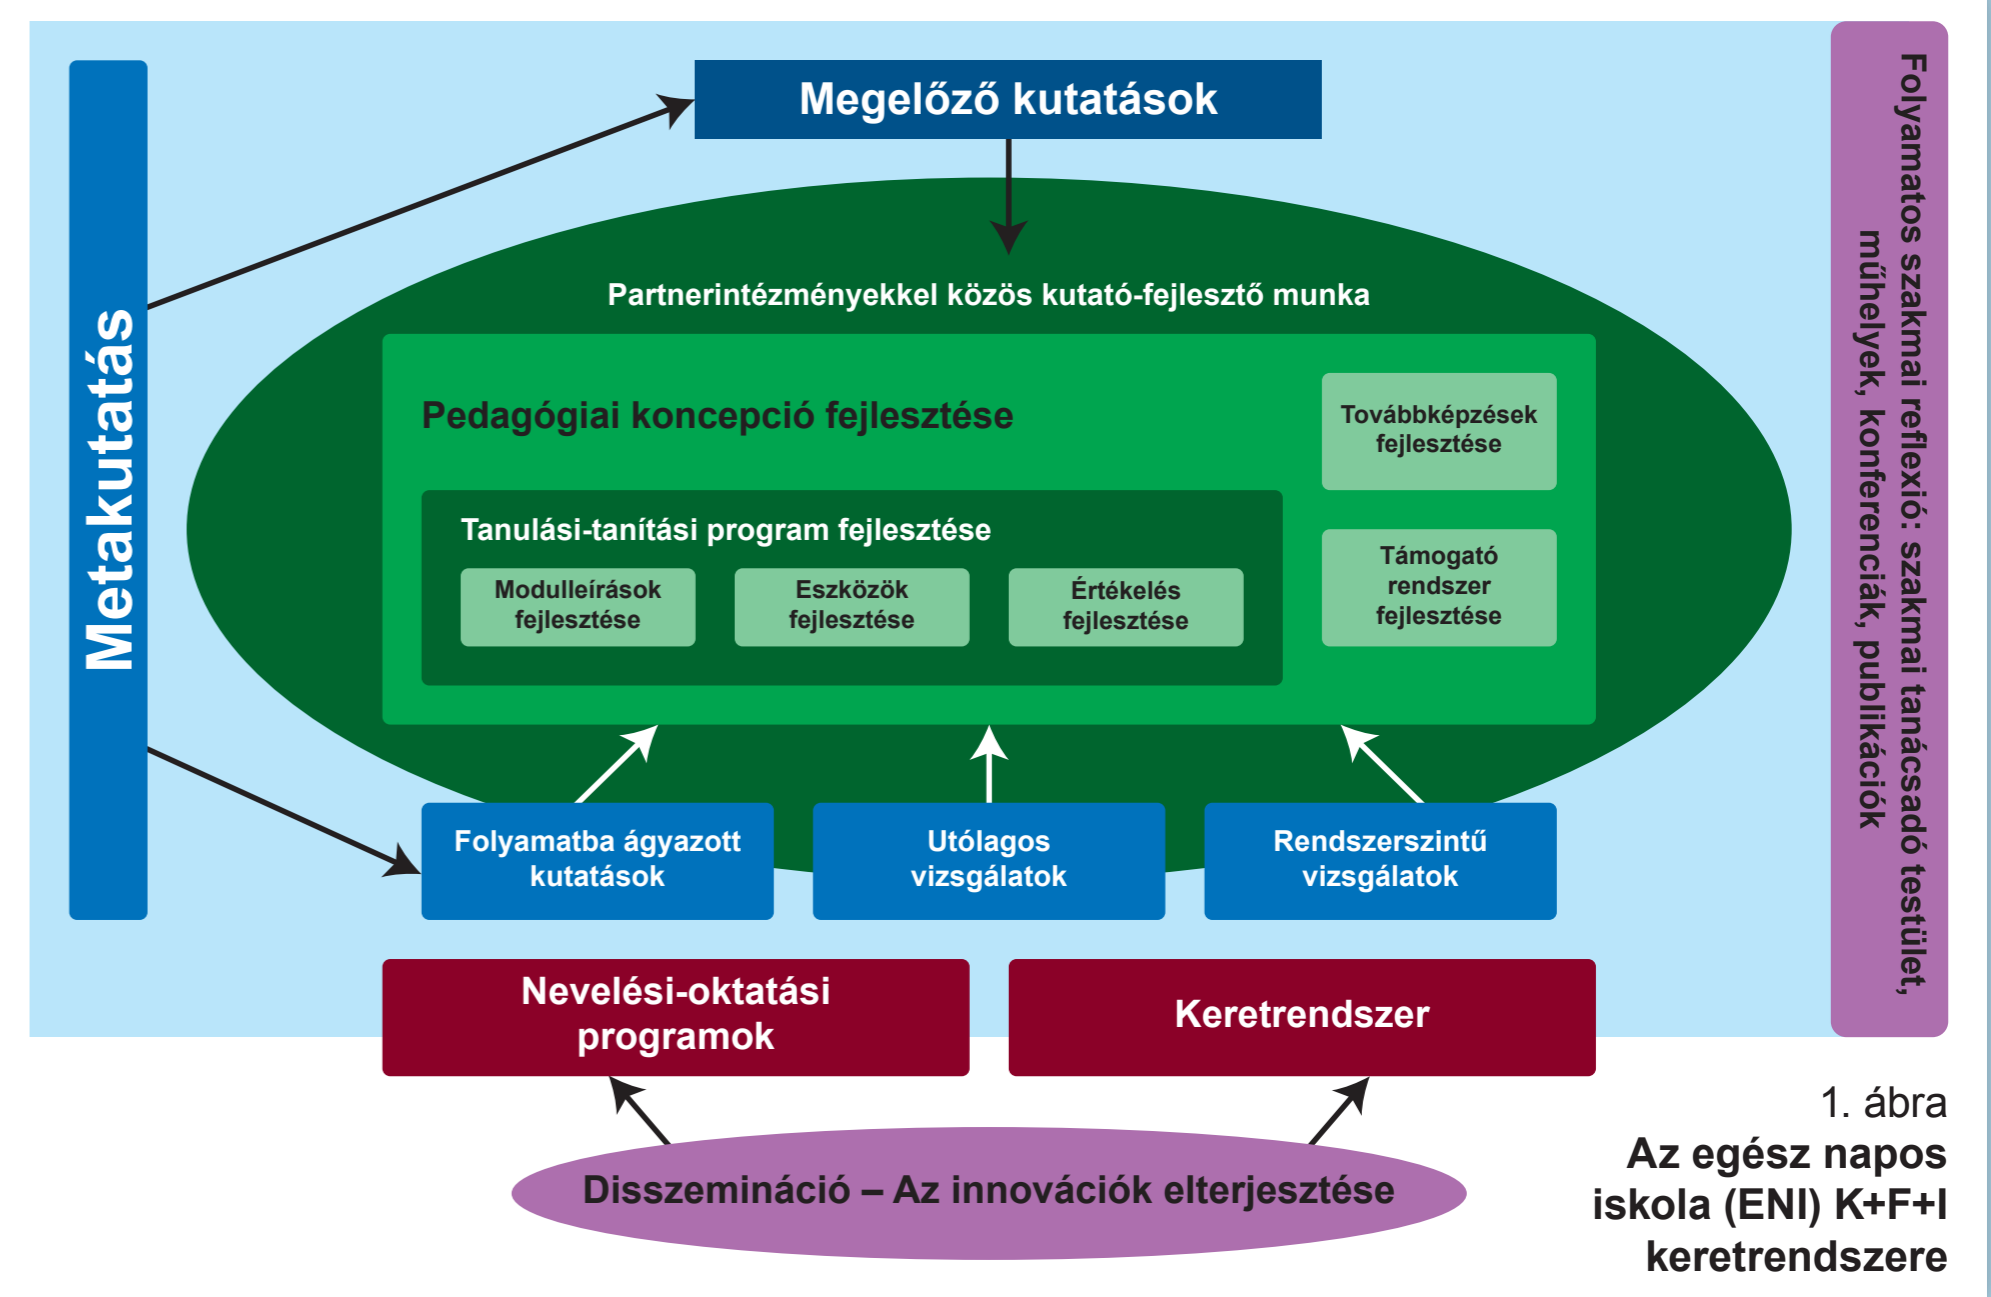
Metakutatás

Megelőző kutatások

Partnerintézményekkel közös kutató-fejlesztő munka

Pedagógiai koncepció fejlesztése

Továbbképzések fejlesztése

Tanulási-tanítási program fejlesztése

Modulleírások fejlesztése

Eszközök fejlesztése

Értékelés fejlesztése

Támogató rendszer fejlesztése

Folyamatba ágyazott kutatások

Utólagos vizsgálatok

Rendszerszintű vizsgálatok

Folyamatos szakmai reflexió: szakmai tanácsadó testület, műhelyek, konferenciák, publikációk

Nevelési-oktatási programok

Keretrendszer

Disszemináció – Az innovációk elterjesztése

1. ábra
Az egész napos iskola (ENI) K+F+I keretrendszere